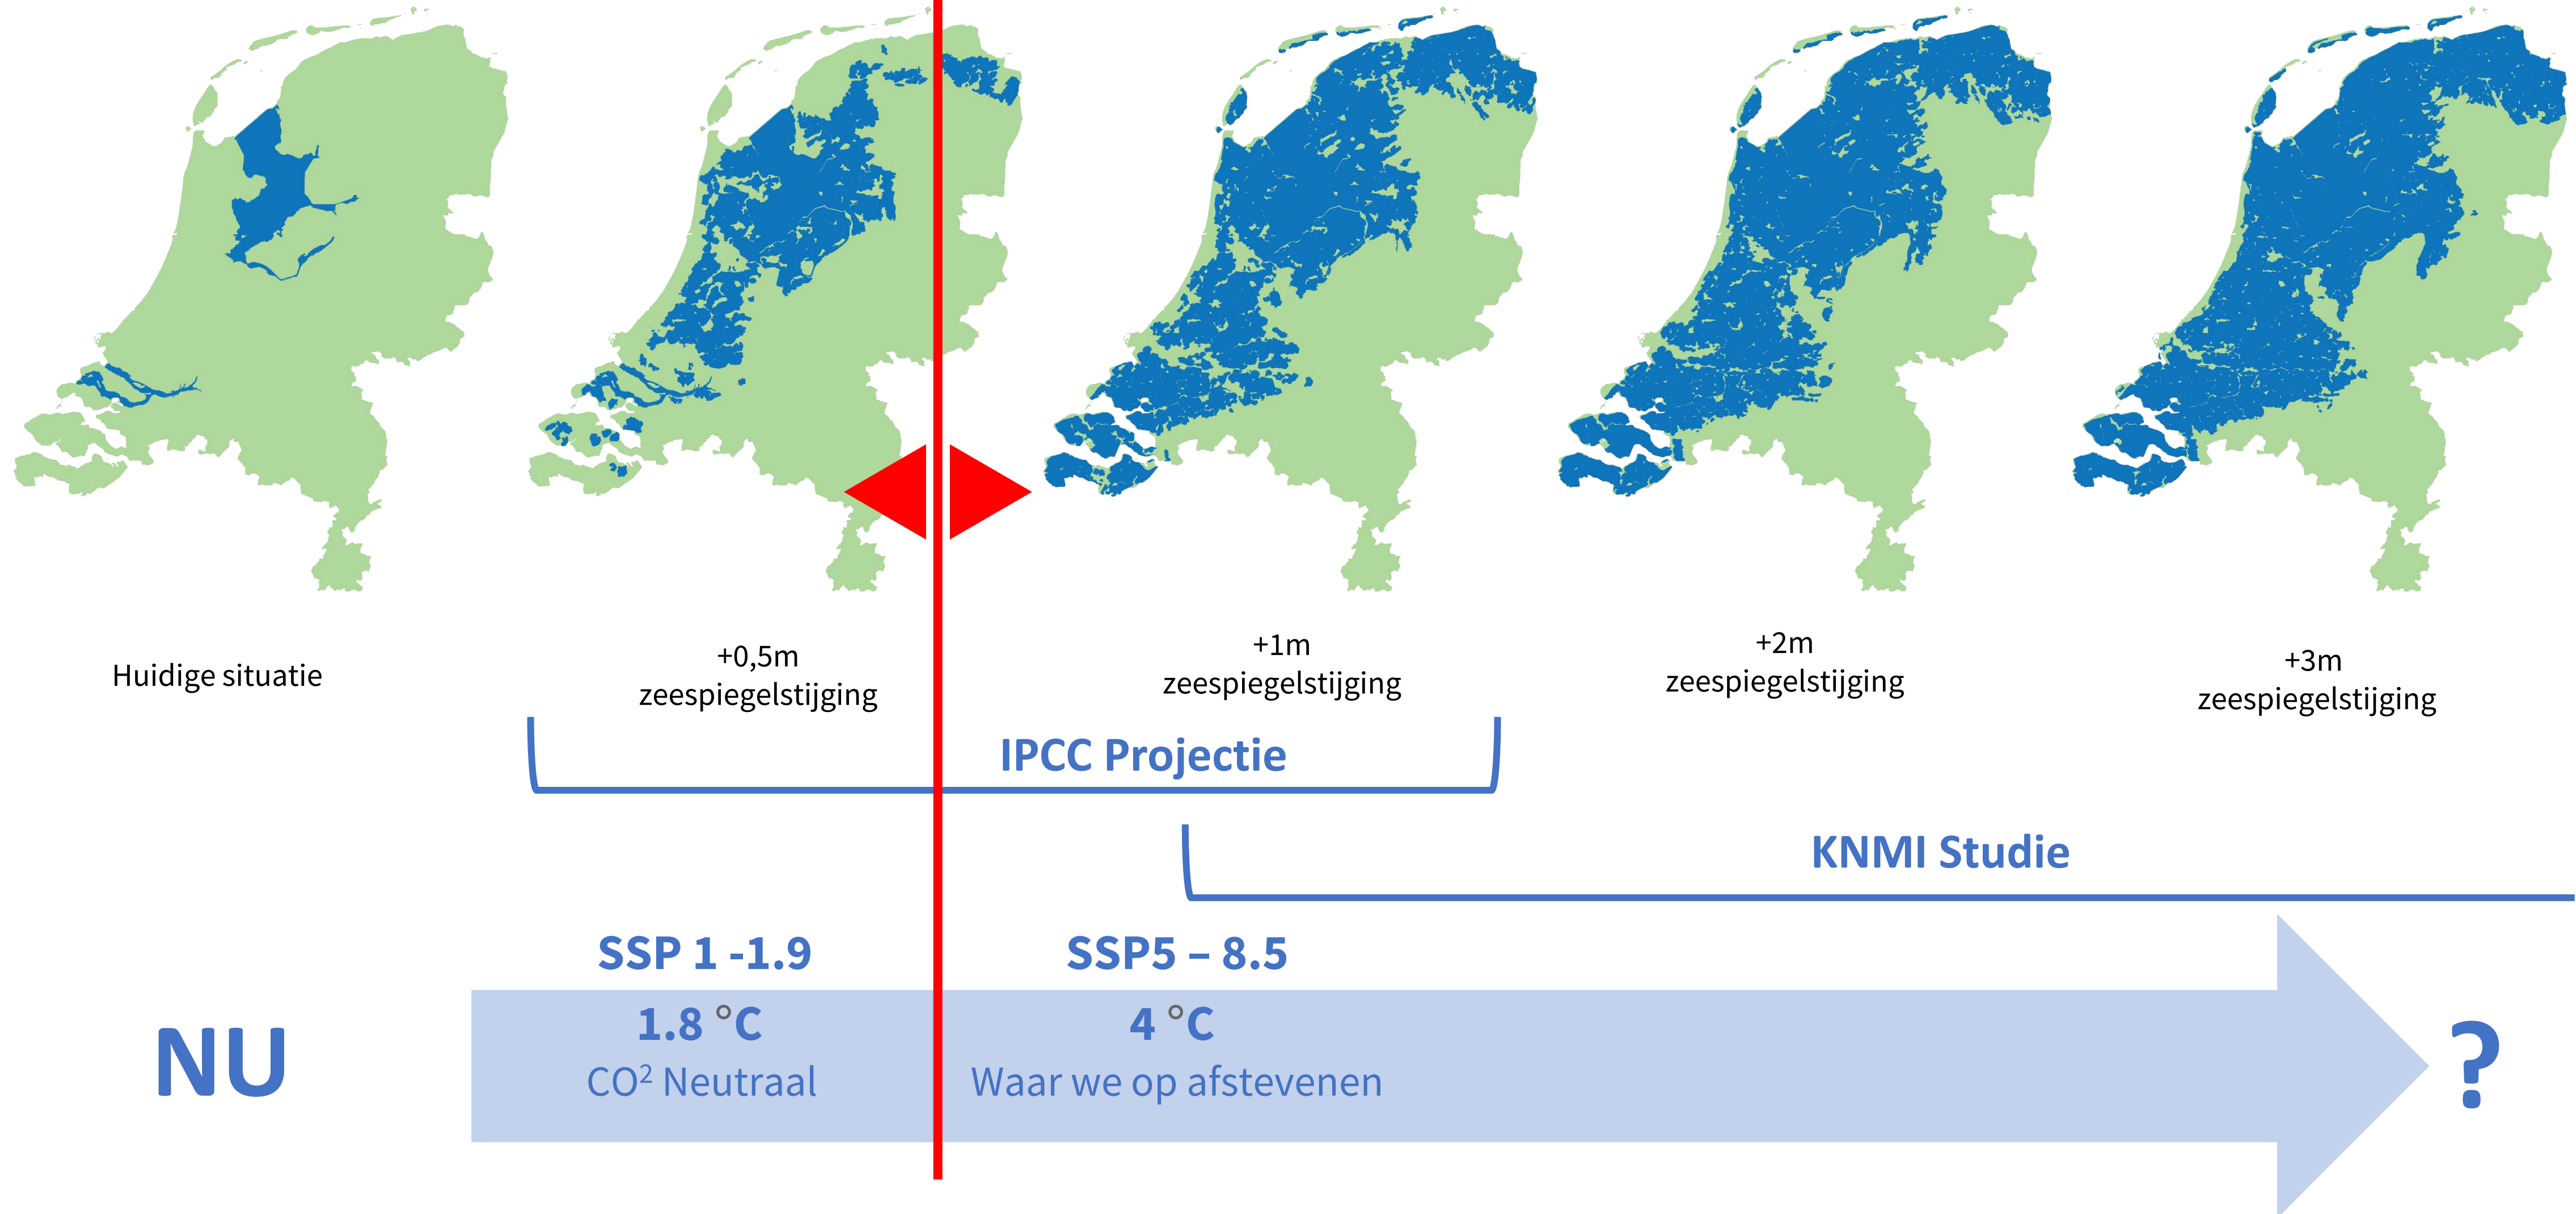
Huidige situatie

+0,5m zeespiegelstijging

+1m zeespiegelstijging

+2m zeespiegelstijging

+3m zeespiegelstijging

IPCC Projectie

KNMI Studie

NU

SSP 1 -1.9

1.8 °C

$CO^2$ Neutraal

SSP5 – 8.5

4 °C

Waar we op afstevenen

?